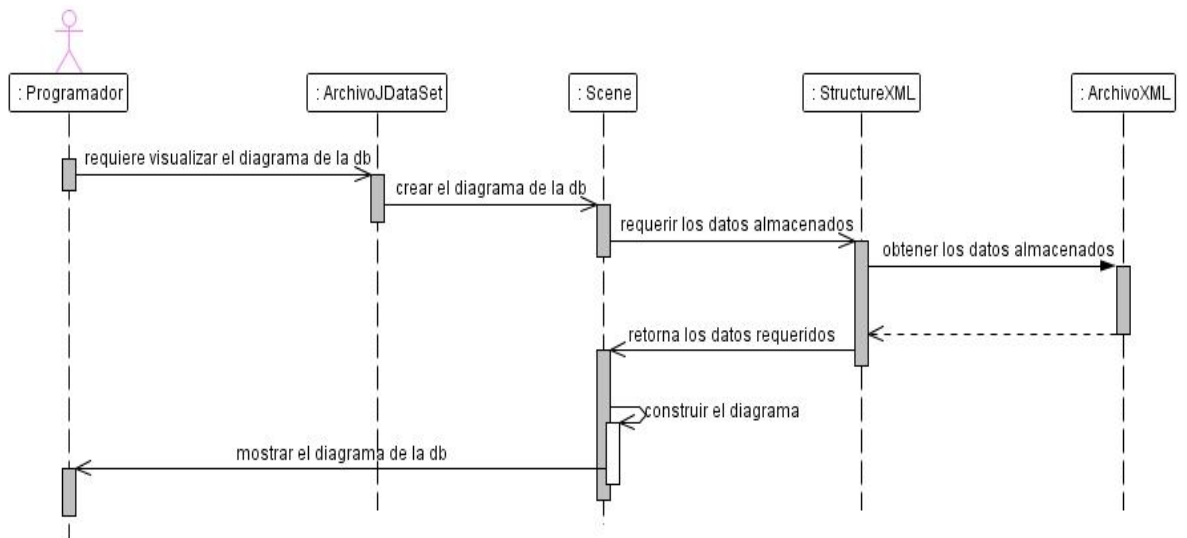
: Programador

: ArchivoJDataSet

: Scene

: StructureXML

: ArchivoXML

requiere visualizar el diagrama de la db

crear el diagrama de la db

requerir los datos almacenados

obtener los datos almacenados

retorna los datos requeridos

construir el diagrama

mostrar el diagrama de la db